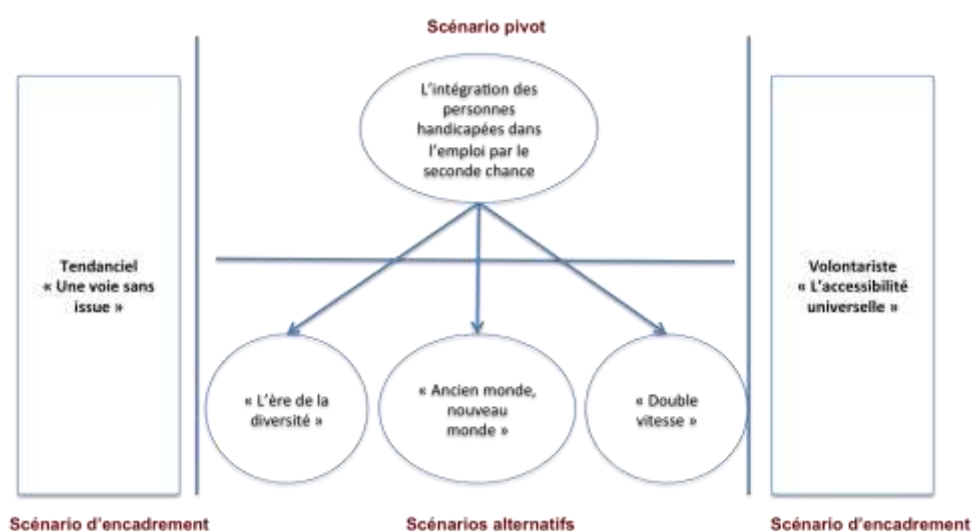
Scénario pivot

L'intégration des personnes handicapées dans l'emploi par le seconde chance

Tendanciel
« Une voie sans issue »

Volontariste
« L'accessibilité universelle »

« L'ère de la diversité »

« Ancien monde, nouveau monde »

« Double vitesse »

Scénario d'encadrement

Scénarios alternatifs

Scénario d'encadrement